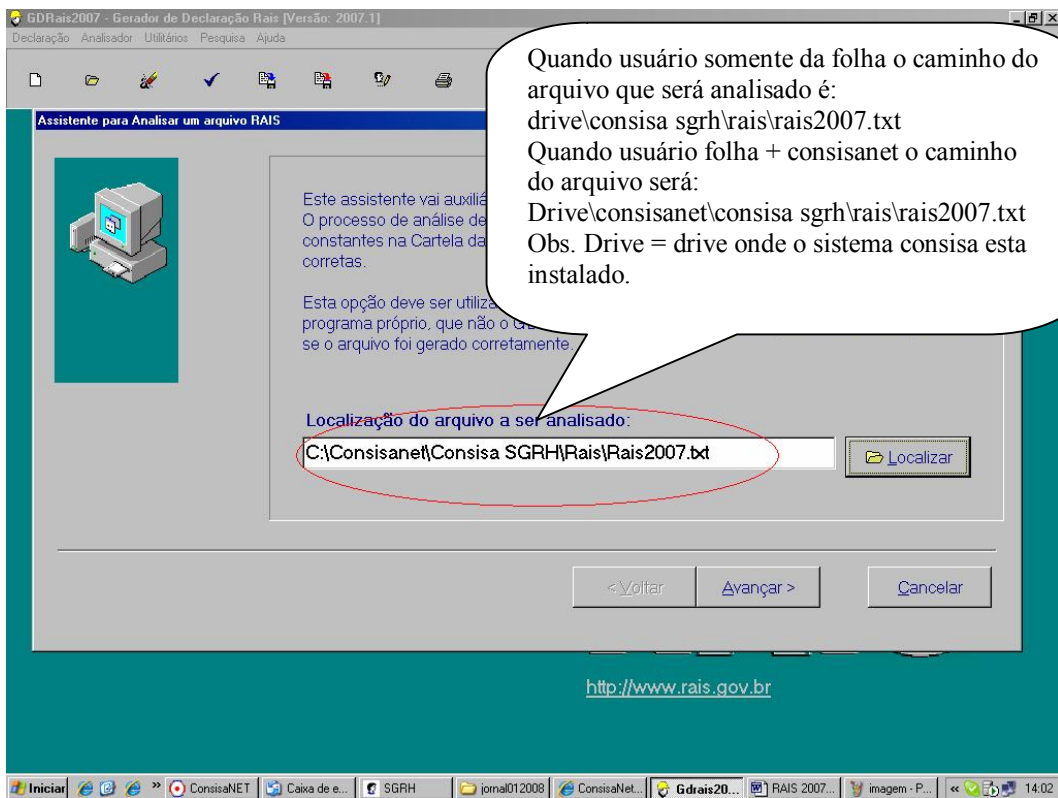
GDRais2007 - Gerador de Declaração Rais [Versão: 2007.1]

Declaração Analisador Utilitários Pesquisa Ajuda

Quando usuário somente da folha o caminho do arquivo que será analisado é:
drive\consisa sgrh\rais\rais2007.txt
Quando usuário folha + consisanet o caminho do arquivo será:
Drive\consisanet\consisa sgrh\rais\rais2007.txt
Obs. Drive = drive onde o sistema consisa esta instalado.

Assistente para Analisar um arquivo RAIS

Este assistente vai auxiliá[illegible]
O processo de análise de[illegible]
constantes na Cartela da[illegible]
corretas.

Esta opção deve ser utiliza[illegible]
programa próprio, que não o G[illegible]
se o arquivo foi gerado corretamente.

Localização do arquivo a ser analisado:

C:\Consisanet\Consisa SGRH\Rais\Rais2007.txt

Localizar

< Voltar

Avançar >

Cancelar

http://www.rais.gov.br

Iniciar ConsisaNET Caixa de e... SGRH jornal012008 ConsisaNet... Gdrais20... RAIS 2007... imagem - P... 14:02